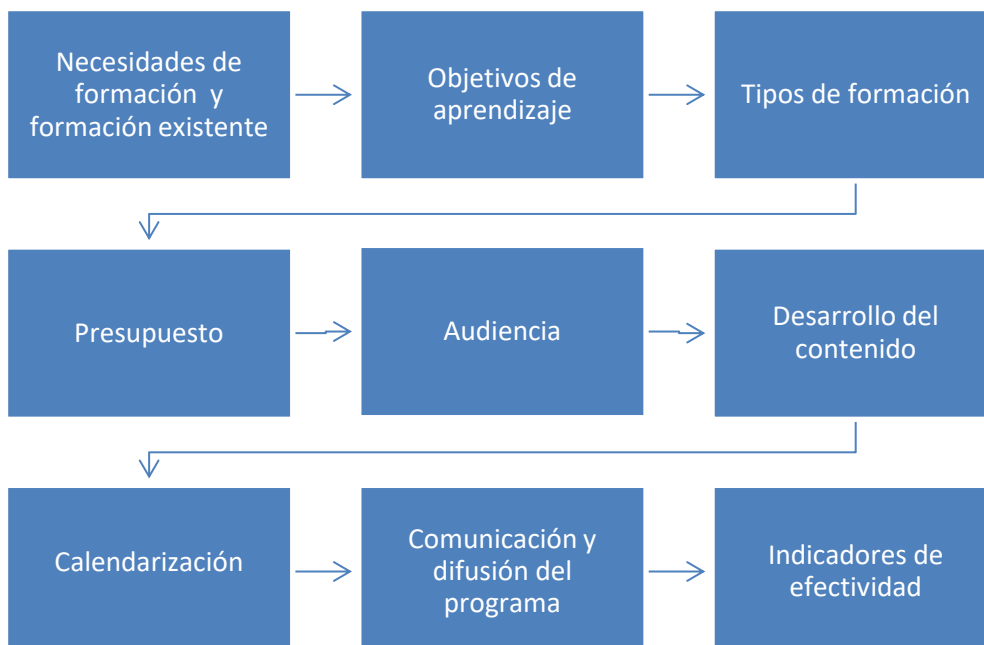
Necesidades de formación y formación existente

Objetivos de aprendizaje

Tipos de formación

Presupuesto

Audiencia

Desarrollo del contenido

Calendarización

Comunicación y difusión del programa

Indicadores de efectividad